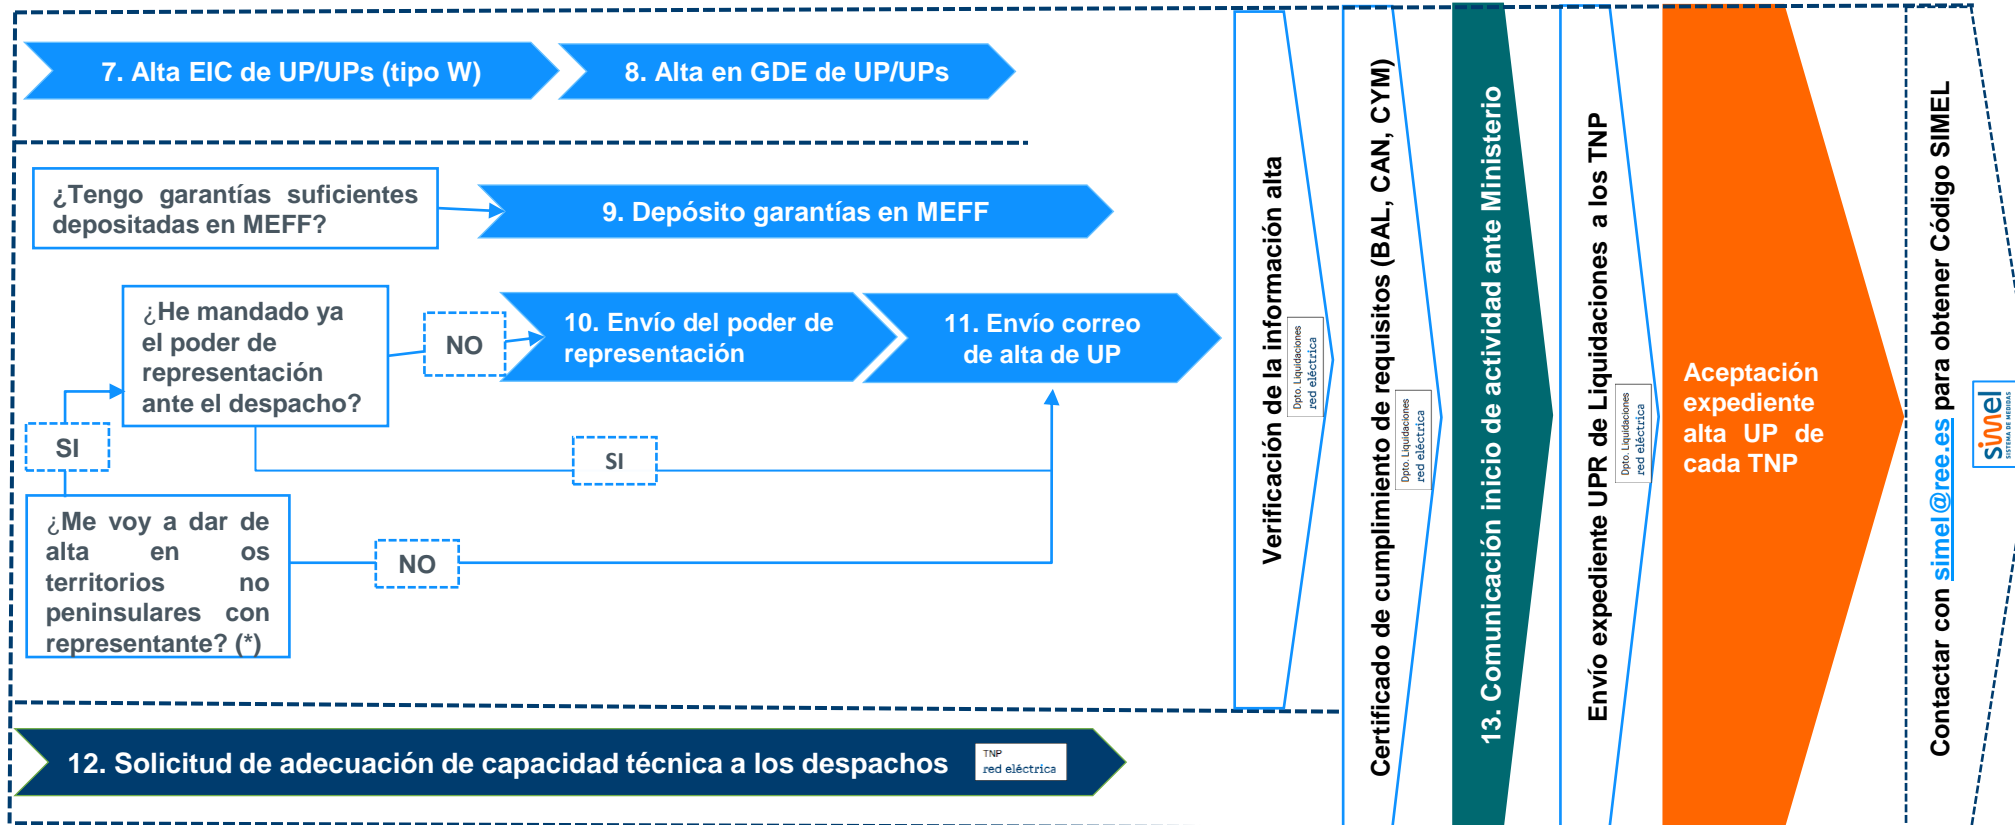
7. Alta EIC de UP/UPs (tipo W)

8. Alta en GDE de UP/UPs

¿Tengo garantías suficientes depositadas en MEFF?

9. Depósito garantías en MEFF

¿He mandado ya el poder de representación ante el despacho?

NO

10. Envío del poder de representación

11. Envío correo de alta de UP

SI

SI

¿Me voy a dar de alta en os territorios no peninsulares con representante? (*)

NO

12. Solicitud de adecuación de capacidad técnica a los despachos

TNP
red eléctrica

Verificación de la información alta

Dpto. Liquidaciones
red eléctrica

Certificado de cumplimiento de requisitos (BAL, CAN, CYM)

Dpto. Liquidaciones
red eléctrica

13. Comunicación inicio de actividad ante Ministerio

Envío expediente UPR de Liquidaciones a los TNP

Dpto. Liquidaciones
red eléctrica

Aceptación expediente alta UP de cada TNP

Contactar con simel@ree.es para obtener Código SIMEL

simel
SISTEMA DE MEDIDAS